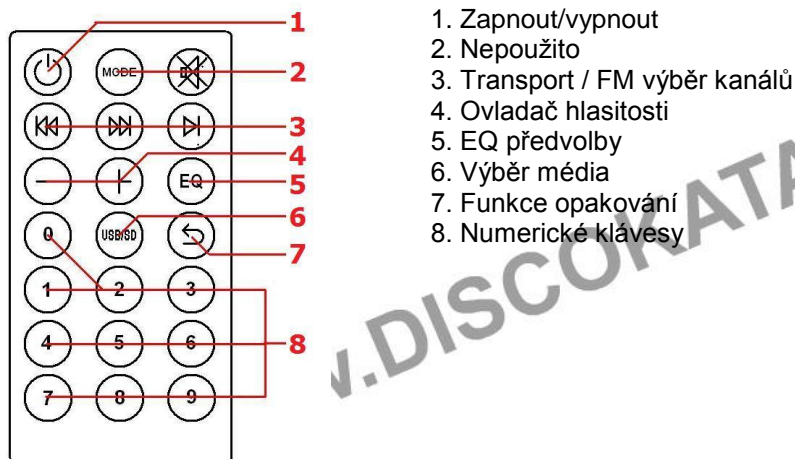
MODE
EQ
0
USB/SD
1 2 3
4 5 6
7 8 9

1
2
3
4
5
6
7
8

1. Zapnout/vypnout
2. Nepoužito
3. Transport / FM výběr kanálů
4. Ovladač hlasitosti
5. EQ předvolby
6. Výběr média
7. Funkce opakování
8. Numerické klávesy

.DISCOKATA